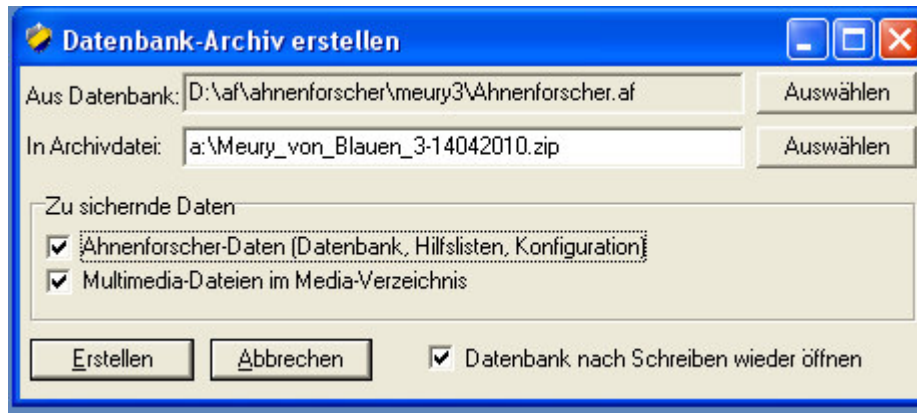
Datenbank-Archiv erstellen

Aus Datenbank: D:\af\ahnenforscher\meury3\Ahnenforscher.af Auswählen

In Archivdatei: a:\Meury_von_Blauen_3-14042010.zip Auswählen

Zu sichernde Daten

Ahnenforscher-Daten (Datenbank, Hilfslisten, Konfiguration)

Multimedia-Dateien im Media-Verzeichnis

Erstellen Abbrechen Datenbank nach Schreiben wieder öffnen